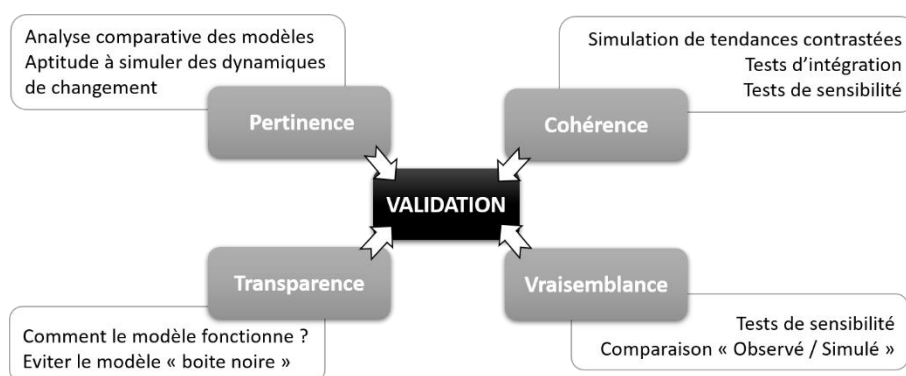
Analyse comparative des modèles
Aptitude à simuler des dynamiques de changement

Pertinence

Simulation de tendances contrastées
Tests d'intégration
Tests de sensibilité

Cohérence

VALIDATION

Transparence

Vraisemblance

Comment le modèle fonctionne ?
Eviter le modèle « boite noire »

Tests de sensibilité
Comparaison « Observé / Simulé »